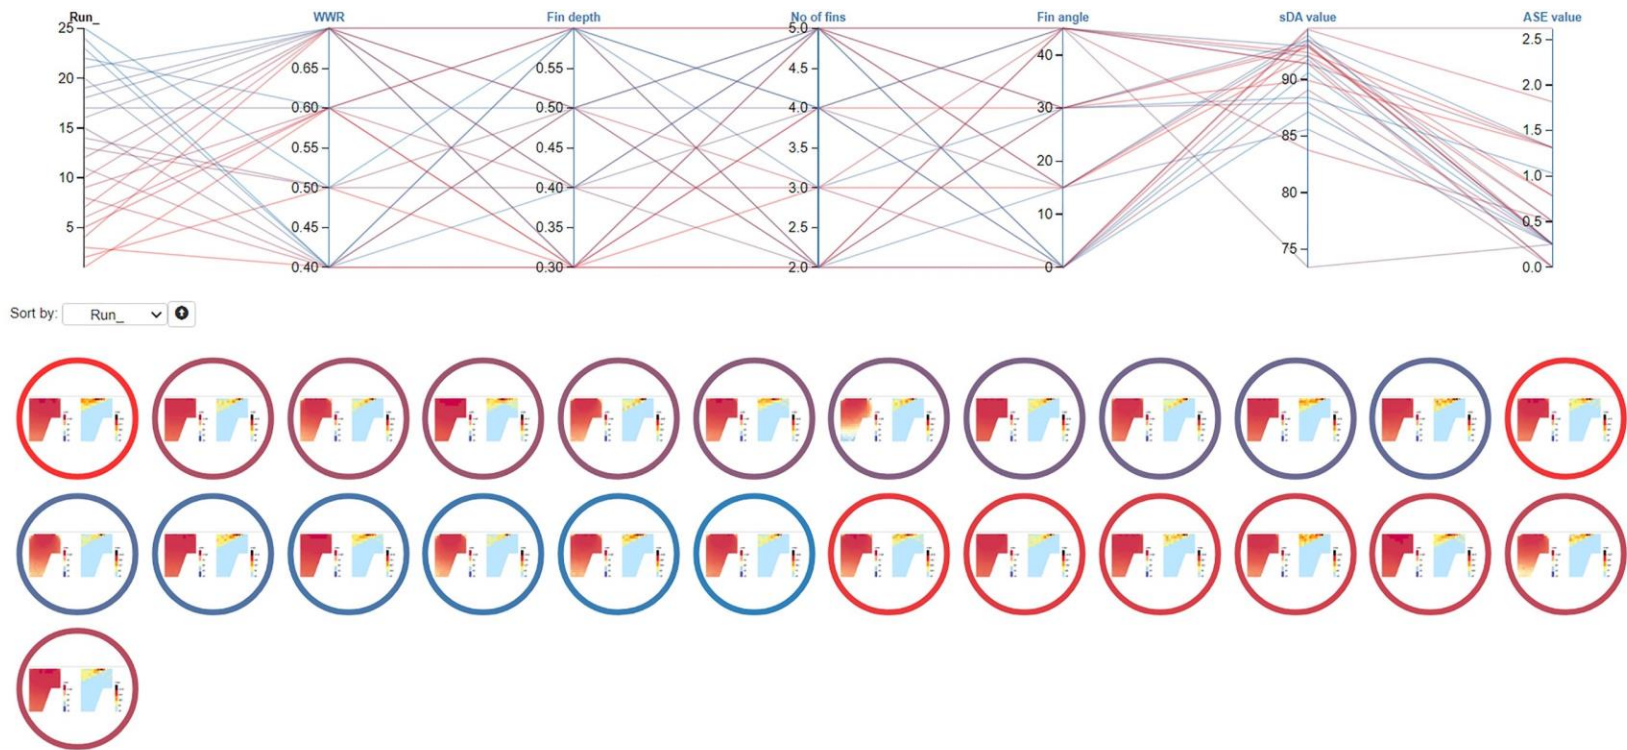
Run_
25
20
15
10
5

WWR
0.65
0.60
0.55
0.50
0.45
0.40

Fin depth
0.55
0.50
0.45
0.40
0.35
0.30

No of fins
5.0
4.5
4.0
3.5
3.0
2.5
2.0

Fin angle
40
30
20
10
0

sDA value
90
85
80
75

ASE value
2.5
2.0
1.5
1.0
0.5
0.0

Sort by: Run_